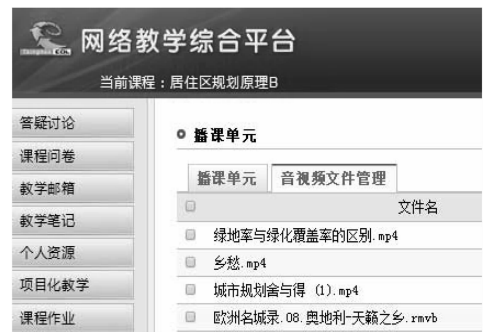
网络教学综合平台

当前课程：居住区规划原理B

答疑讨论
课程问卷
教学邮箱
教学笔记
个人资源
项目化教学
课程作业

○ 播课单元

播课单元　音视频文件管理

文件名
绿地率与绿化覆盖率的区别.mp4
乡愁.mp4
城市规划舍与得 (1).mp4
欧洲名城录.08.奥地利-天籁之乡.rmvb